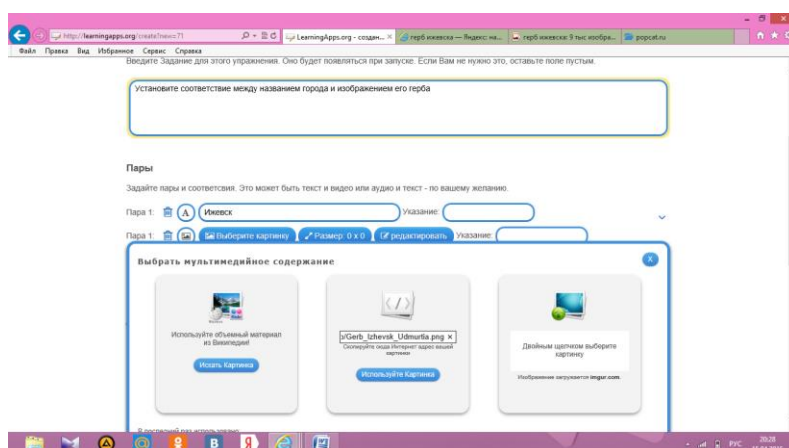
http://learningapps.org/create?new=71
LearningApps.org - создан... ×
герб ижевска — Яндекс: на...
герб ижевска: 9 тыс изобра...
popcat.ru

Файл Правка Вид Избранное Сервис Справка

Введите Задание для этого упражнения. Оно будет появляться при запуске. Если Вам не нужно это, оставьте поле пустым.

Установите соответствие между названием города и изображением его герба

Пары

Задайте пары и соответсвия. Это может быть текст и видео или аудио и текст - по вашему желанию.

Пара 1: A Ижевск Указание:

Пара 1: Выберите картинку Размер: 0 x 0 редактировать Указание:

Выбрать мультимедийное содержание

X

Используйте объемный материал из Википедии!

Искать Картинка

s/Gerb_Izhevsk_Udmurtia.png ×

Скопируйте сюда Интернет адрес вашей картинки

Используйте Картинка

Двойным щелчком выберите картинку

Изображение загружается imgur.com.

В последний раз использовано

РУС 20:28